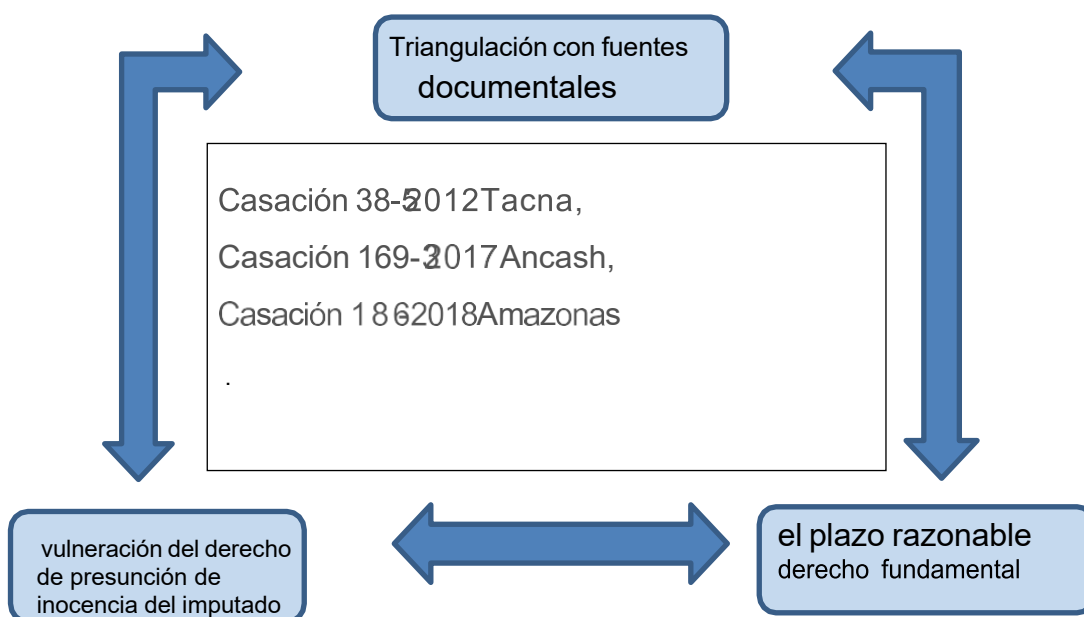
Triangulación con fuentes documentales

Casación 38-5 2012 Tacna,

Casación 169-3 2017 Ancash,

Casación 1 8 6 2018 Amazonas

.

vulneración del derecho de presunción de inocencia del imputado

el plazo razonable derecho fundamental